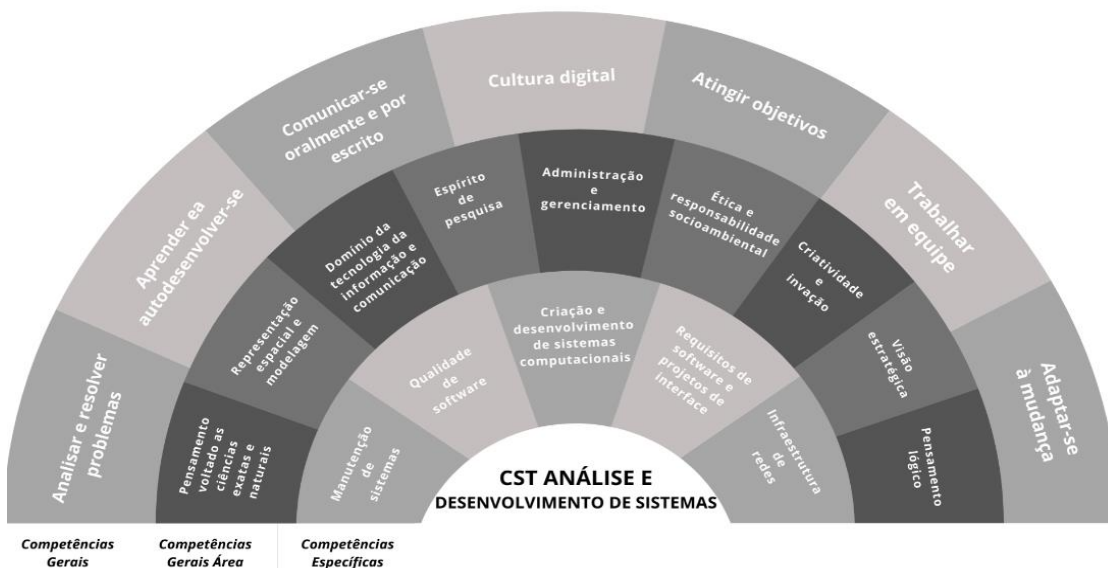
Analisar e resolver problemas

Aprender ea autodesenvolver-se

Comunicar-se oralmente e por escrito

Cultura digital

Atingir objetivos

Trabalhar em equipe

Adaptar-se à mudança

Pensamento voltado as ciências exatas e naturais

Representação espacial e modelagem

Domínio da tecnologia da informação e comunicação

Espírito de pesquisa

Administração e gerenciamento

Ética e responsabilidade socioambiental

Criatividade e invação

Visão estratégica

Pensamento lógico

Manutenção de sistemas

Qualidade de software

Criação e desenvolvimento de sistemas computacionais

Requisitos de software e projetos de interface

Infraestrutura de redes

CST ANÁLISE E DESENVOLVIMENTO DE SISTEMAS

Competências Gerais

Competências Gerais Área

Competências Específicas